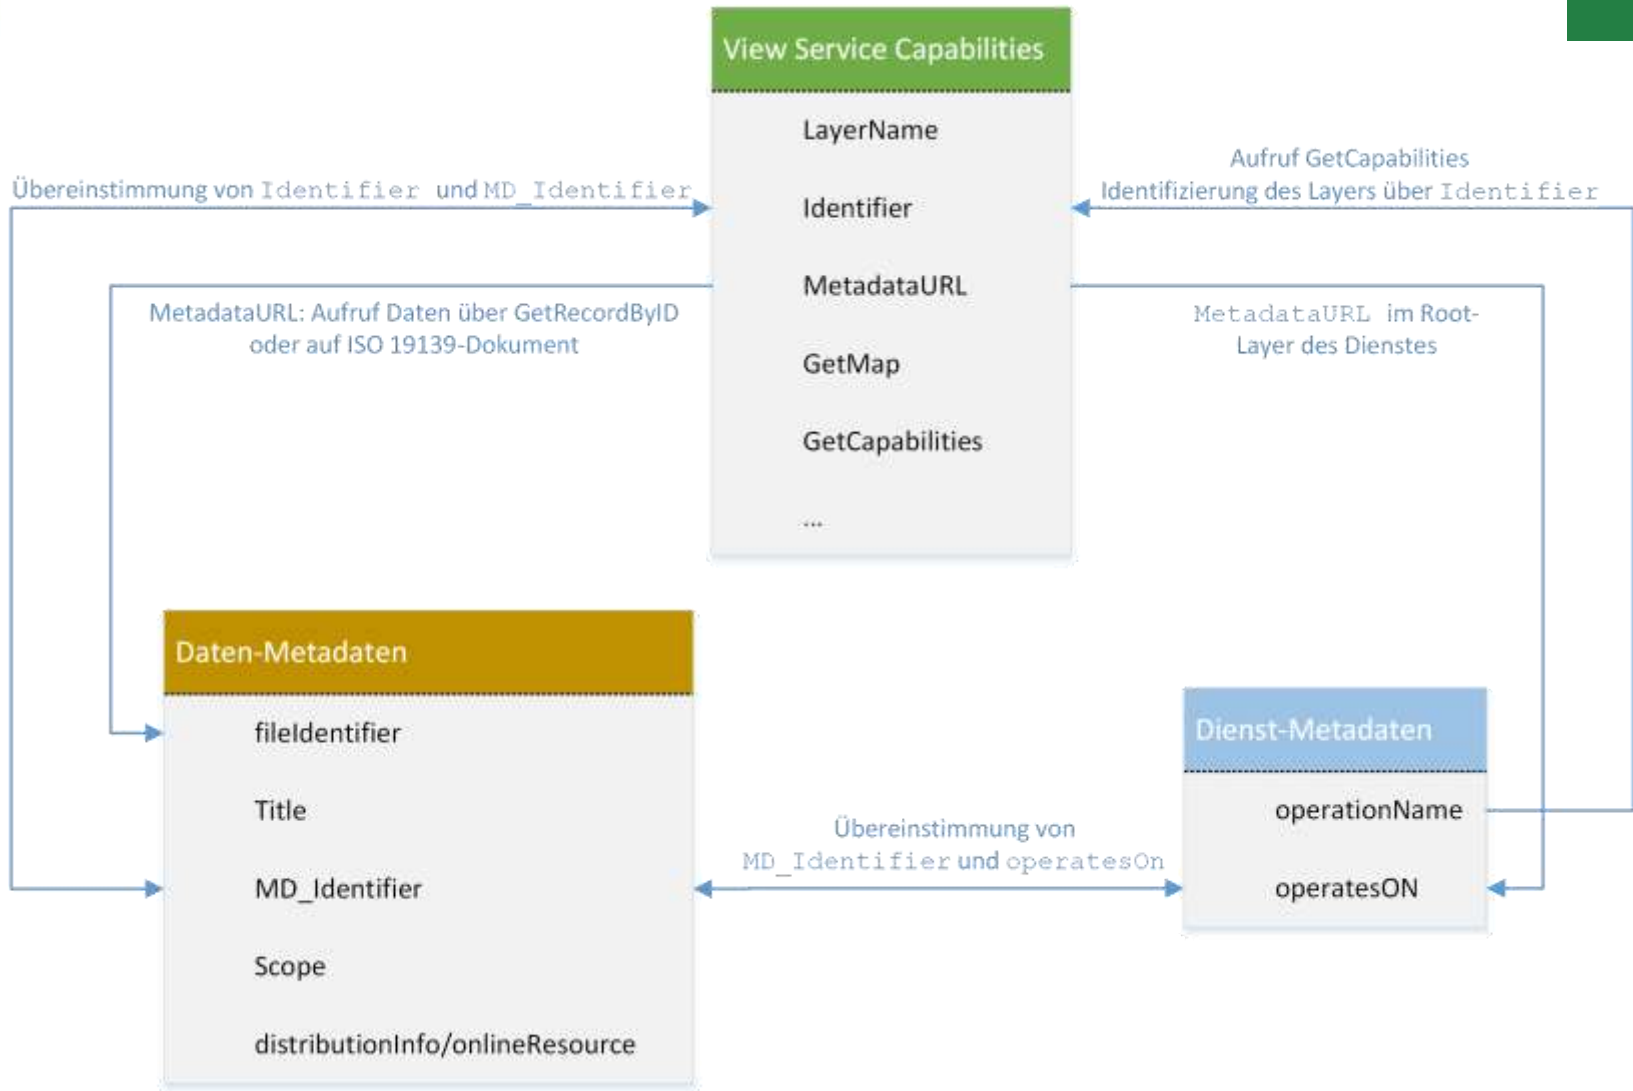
View Service Capabilities

LayerName

Identifier

MetadataURL

GetMap

GetCapabilities

...

Übereinstimmung von Identifier und MD_Identifier

Aufruf GetCapabilities
Identifizierung des Layers über Identifier

MetadataURL: Aufruf Daten über GetRecordByID oder auf ISO 19139-Dokument

MetadataURL im Root-Layer des Dienstes

Daten-Metadaten

fileIdentifier

Title

MD_Identifier

Scope

distributionInfo/onlineResource

Dienst-Metadaten

operationName

operatesON

Übereinstimmung von MD_Identifier und operatesOn